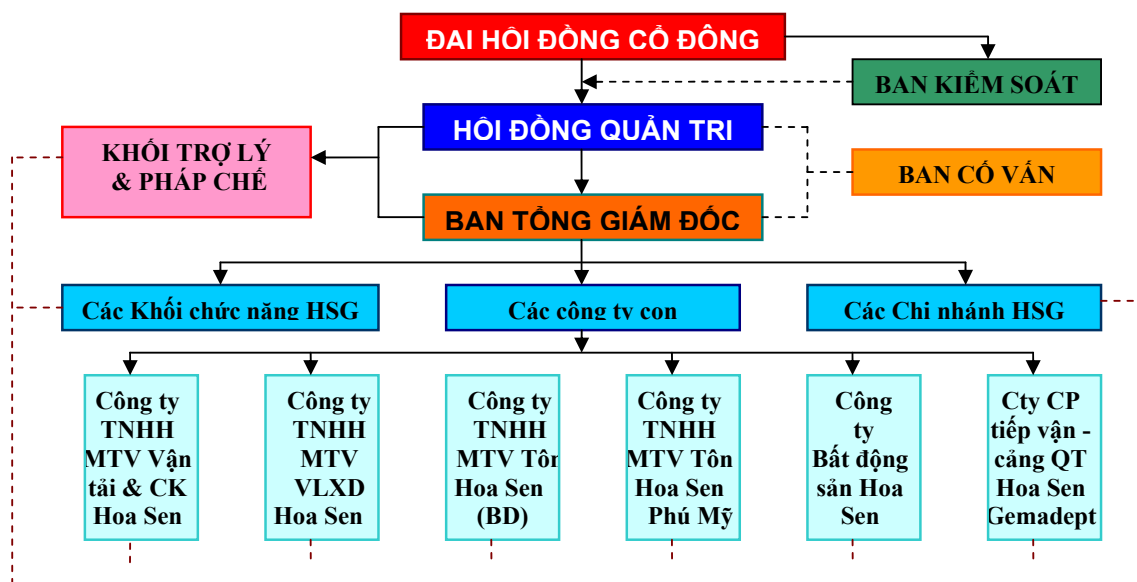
ĐAI HÔI ĐỒNG CỔ ĐÔNG

BAN KIỂM SOÁT

HÔI ĐỒNG QUẢN TRI

KHỐI TRỢ LÝ & PHÁP CHẾ

BAN CỐ VẤN

BAN TỔNG GIÁM ĐỐC

Các Khối chức năng HSG

Các công ty con

Các Chi nhánh HSG

Công ty TNHH MTV Vận tải & CK Hoa Sen

Công ty TNHH MTV VLXD Hoa Sen

Công ty TNHH MTV Tôn Hoa Sen (BD)

Công ty TNHH MTV Tôn Hoa Sen Phú Mỹ

Công ty Bất động sản Hoa Sen

Cty CP tiếp vận - cảng QT Hoa Sen Gemadept